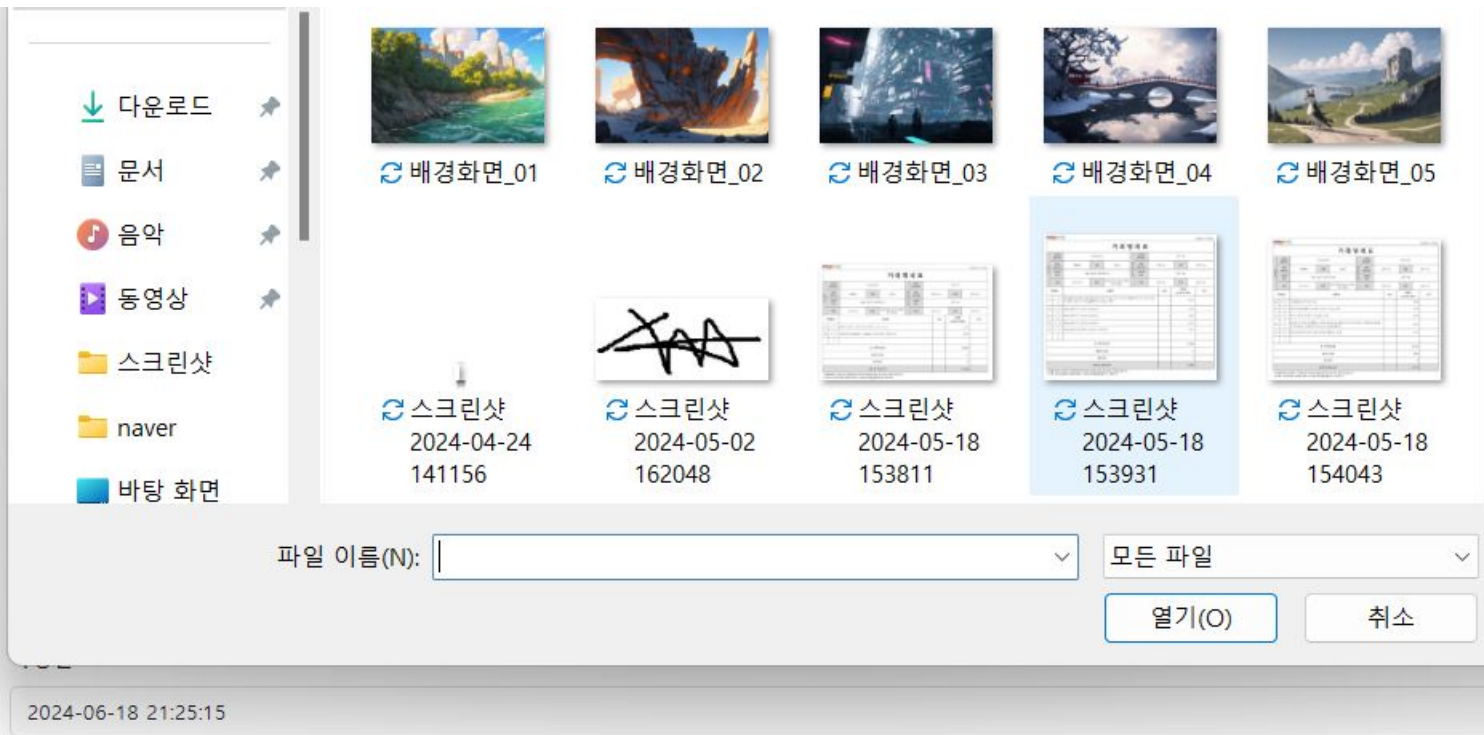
다운로드
문서
음악
동영상
스크린샷
naver
바탕 화면

배경화면_01
배경화면_02
배경화면_03
배경화면_04
배경화면_05

스크린샷 2024-04-24 141156
스크린샷 2024-05-02 162048
스크린샷 2024-05-18 153811
스크린샷 2024-05-18 153931
스크린샷 2024-05-18 154043

파일 이름(N):
모든 파일
열기(O)
취소

2024-06-18 21:25:15